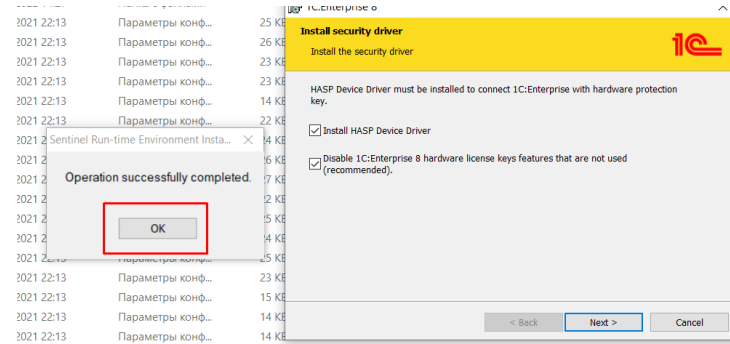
2021 22:13 Параметры конф... 25 КБ
2021 22:13 Параметры конф... 26 КБ
2021 22:13 Параметры конф... 23 КБ
2021 22:13 Параметры конф... 23 КБ
2021 22:13 Параметры конф... 14 КБ
2021 22:13 Параметры конф... 22 КБ
2021 2
2021 2
2021 2
2021 2
2021 2
2021 2
2021 2
2021 22:13 Параметры конф... 23 КБ
2021 22:13 Параметры конф... 15 КБ
2021 22:13 Параметры конф... 14 КБ
2021 22:13 Параметры конф... 14 КБ

Sentinel Run-time Environment Insta...

Operation successfully completed.

OK

1C:Enterprise 8

Install security driver

Install the security driver

1C

HASP Device Driver must be installed to connect 1C:Enterprise with hardware protection key.

Install HASP Device Driver

Disable 1C:Enterprise 8 hardware license keys features that are not used (recommended).

< Back

Next >

Cancel